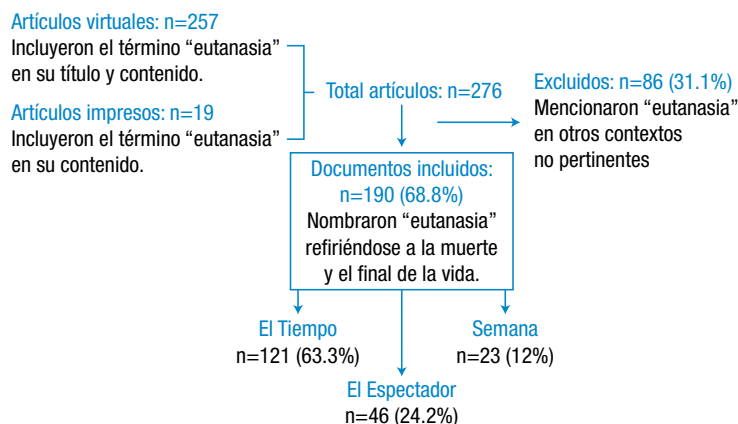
Artículos virtuales: n=257
Incluyeron el término "eutanasia" en su título y contenido.

Artículos impresos: n=19
Incluyeron el término "eutanasia" en su contenido.

Total artículos: n=276

Excluidos: n=86 (31.1%)
Mencionaron "eutanasia" en otros contextos no pertinentes

Documentos incluidos: n=190 (68.8%)
Nombraron "eutanasia" refiriéndose a la muerte y el final de la vida.

El Tiempo
n=121 (63.3%)

Semana
n=23 (12%)

El Espectador
n=46 (24.2%)